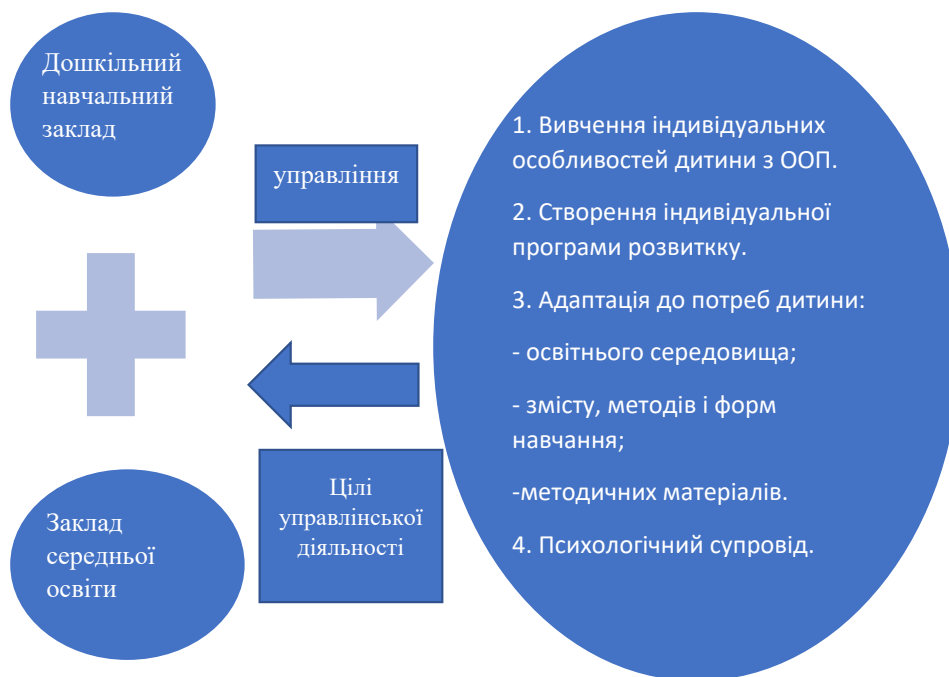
Дошкільний навчальний заклад

управління

1. Вивчення індивідуальних особливостей дитини з ООП.

2. Створення індивідуальної програми розвиткку.

3. Адаптація до потреб дитини:

- освітнього середовища;

- змісту, методів і форм навчання;

-методичних матеріалів.

4. Психологічний супровід.

Цілі управлінської діяльності

Заклад середньої освіти